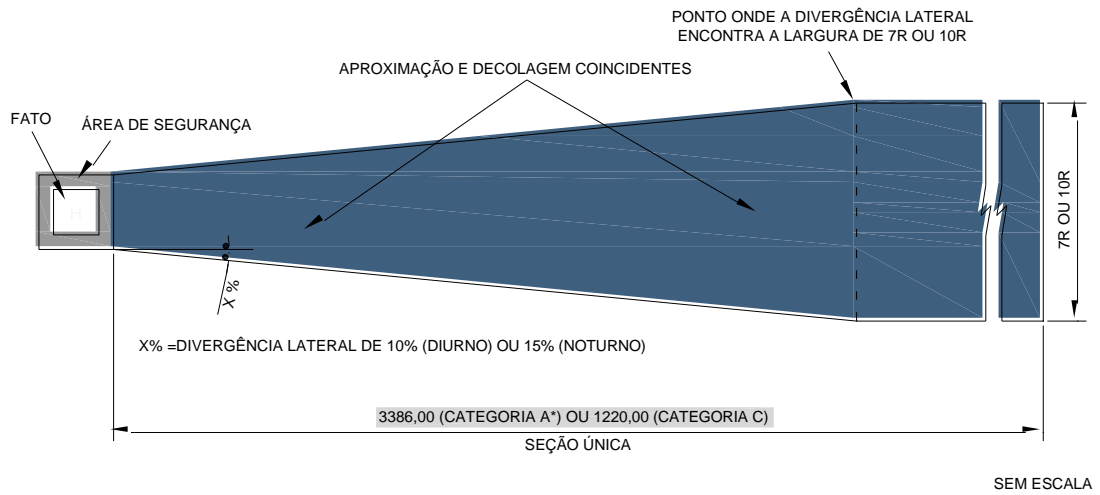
PONTO ONDE A DIVERGÊNCIA LATERAL ENCONTRA A LARGURA DE 7R OU 10R

APROXIMAÇÃO E DECOLAGEM COINCIDENTES

FATO

ÁREA DE SEGURANÇA

H

X %

7R OU 10R

X% =DIVERGÊNCIA LATERAL DE 10% (DIURNO) OU 15% (NOTURNO)

3386,00 (CATEGORIA A*) OU 1220,00 (CATEGORIA C)

SEÇÃO ÚNICA

SEM ESCALA